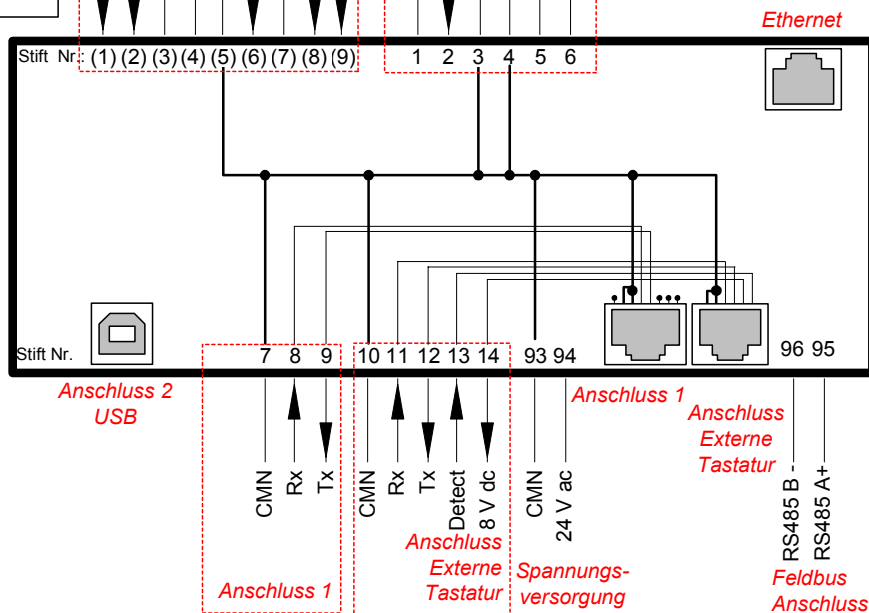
Ethernet

Stift Nr.: (1) (2) (3) (4) (5) (6) (7) (8) (9)

1 2 3 4 5 6

Stift Nr.

7 8 9

10 11 12 13 14

93 94

96 95

Anschluss 2
USB

Anschluss 1

Anschluss
Externe
Tastatur

CMN Rx Tx

CMN Rx Tx Detect 8 V dc

CMN 24 V ac

RS485 B - RS485 A+

Anschluss 1

Anschluss
Externe
Tastatur

Spannungs-
versorgung

Feldbus
Anschluss